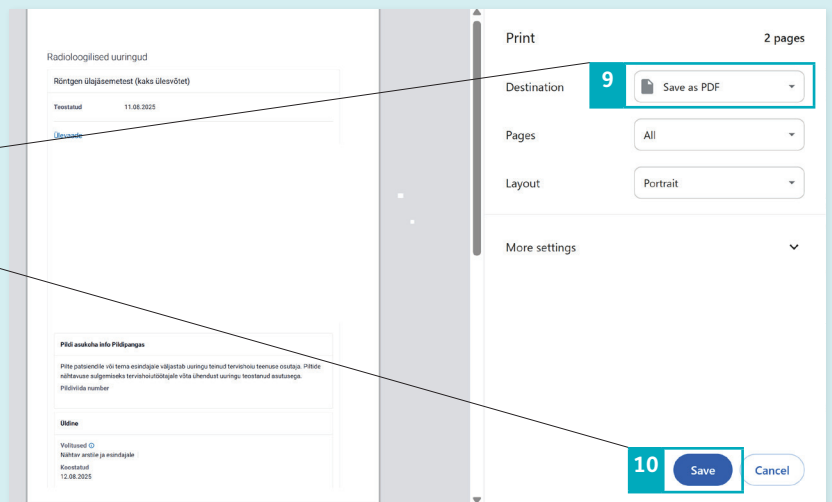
Radioloogilised uuringud

Röntgen ülajäsemetest (kaks ülesvõtet)

Teostatud 11.08.2025

Ülevaade

Pildi asukoha info Pildipangas

Pilte patsiendile või tema esindajale väljastab uuringu teinud tervishoiu teenuse osutaja. Piltide nähtavuse sulgemiseks tervishoiutöötajale võta ühendust uuringu teostanud asutusega.

Pildivilda number

Üldine

Valitused
Nähtav arstile ja esindajale

Koostatud
12.08.2025

Print 2 pages

Destination 9 Save as PDF

Pages All

Layout Portrait

More settings

10 Save Cancel